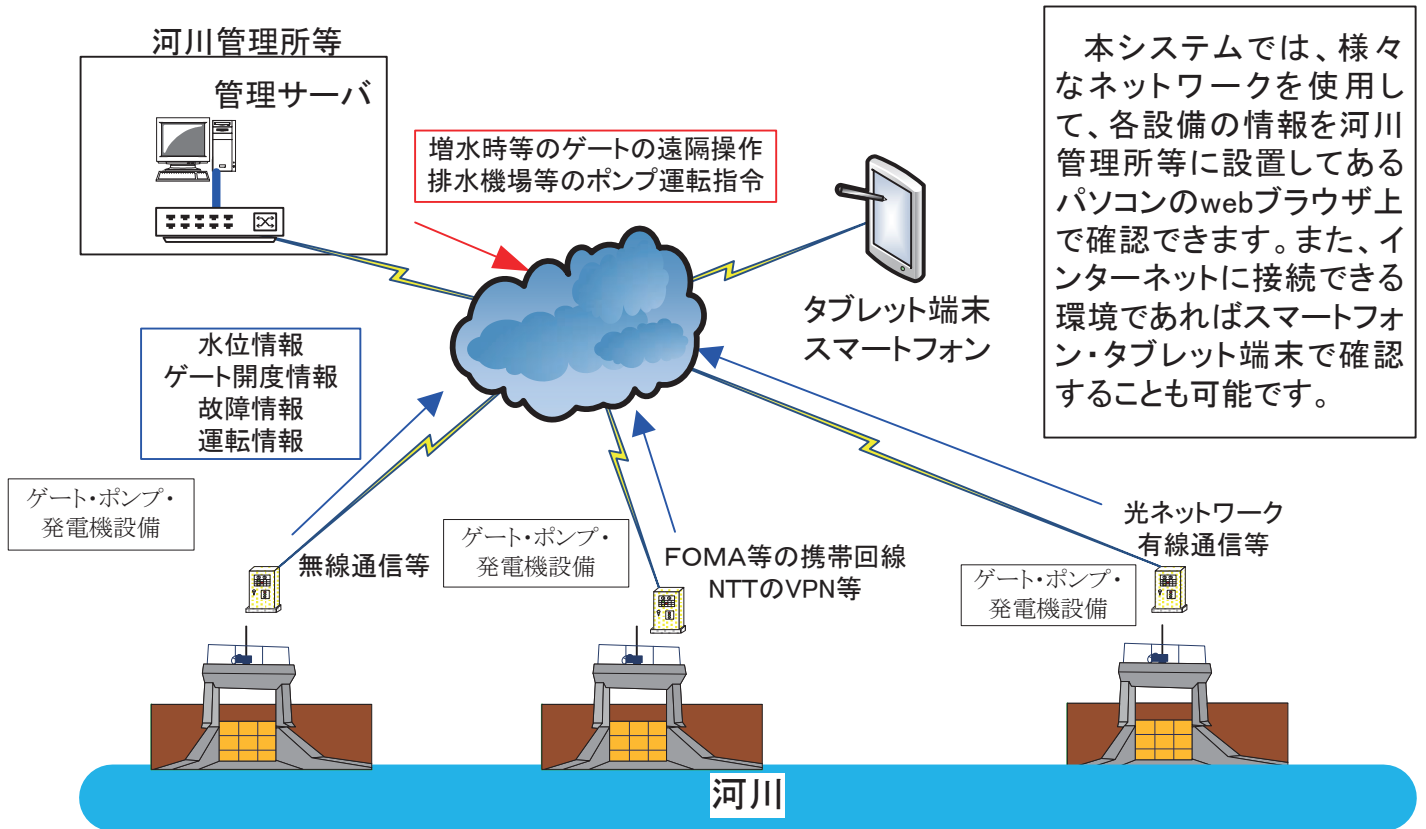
河川管理所等

管理サーバ

増水時等のゲートの遠隔操作
排水機場等のポンプ運転指令

本システムでは、様々なネットワークを使用して、各設備の情報を河川管理所等に設置してあるパソコンのwebブラウザ上で確認できます。また、インターネットに接続できる環境であればスマートフォン・タブレット端末で確認することも可能です。

タブレット端末
スマートフォン

水位情報
ゲート開度情報
故障情報
運転情報

ゲート・ポンプ・
発電機設備

無線通信等

ゲート・ポンプ・
発電機設備

FOMA等の携帯回線
NTTのVPN等

光ネットワーク
有線通信等

ゲート・ポンプ・
発電機設備

河川